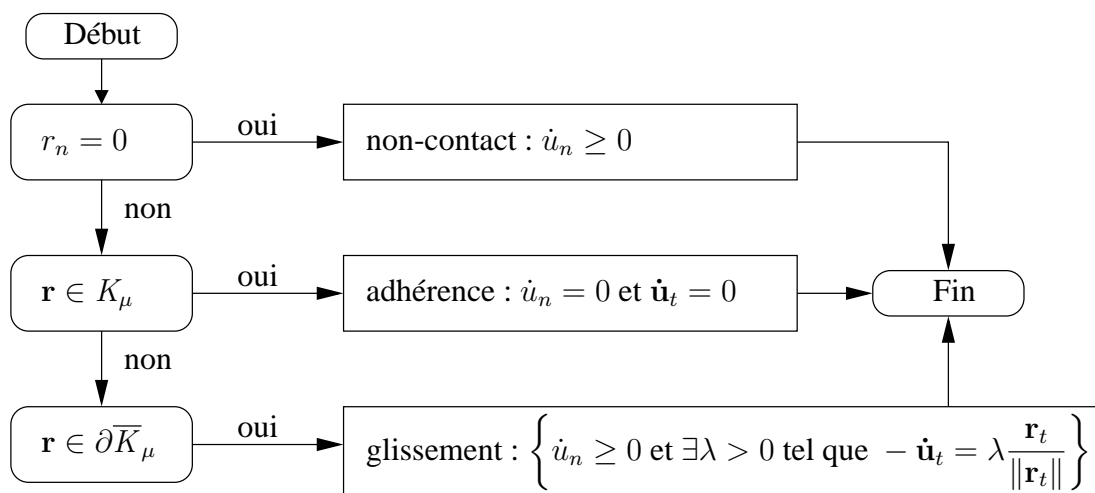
Début

$r_n = 0$

oui

non-contact : $\dot{u}_n \geq 0$

non

$\mathbf{r} \in K_\mu$

oui

adhérence : $\dot{u}_n = 0$ et $\dot{\mathbf{u}}_t = 0$

Fin

non

$\mathbf{r} \in \partial\overline{K}_\mu$

oui

glissement : $\left\{ \dot{u}_n \geq 0 \text{ et } \exists\lambda > 0 \text{ tel que } -\dot{\mathbf{u}}_t = \lambda\frac{\mathbf{r}_t}{\|\mathbf{r}_t\|} \right\}$